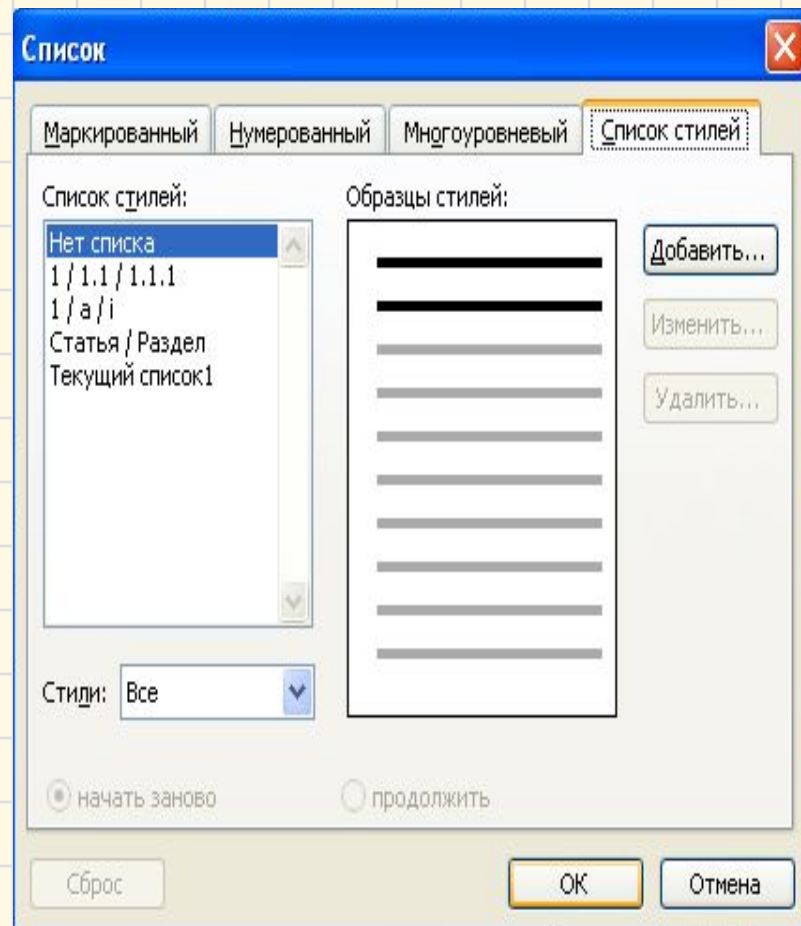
Список

Маркированный | Нумерованный | Многоуровневый | Список стилей

Список стилей:

Нет списка
1 / 1.1 / 1.1.1
1 / a / i
Статья / Раздел
Текущий список1

Образцы стилей:

Добавить...
Изменить...
Удалить...

Стили: Все

начать заново
продолжить

Сброс
ОК
Отмена